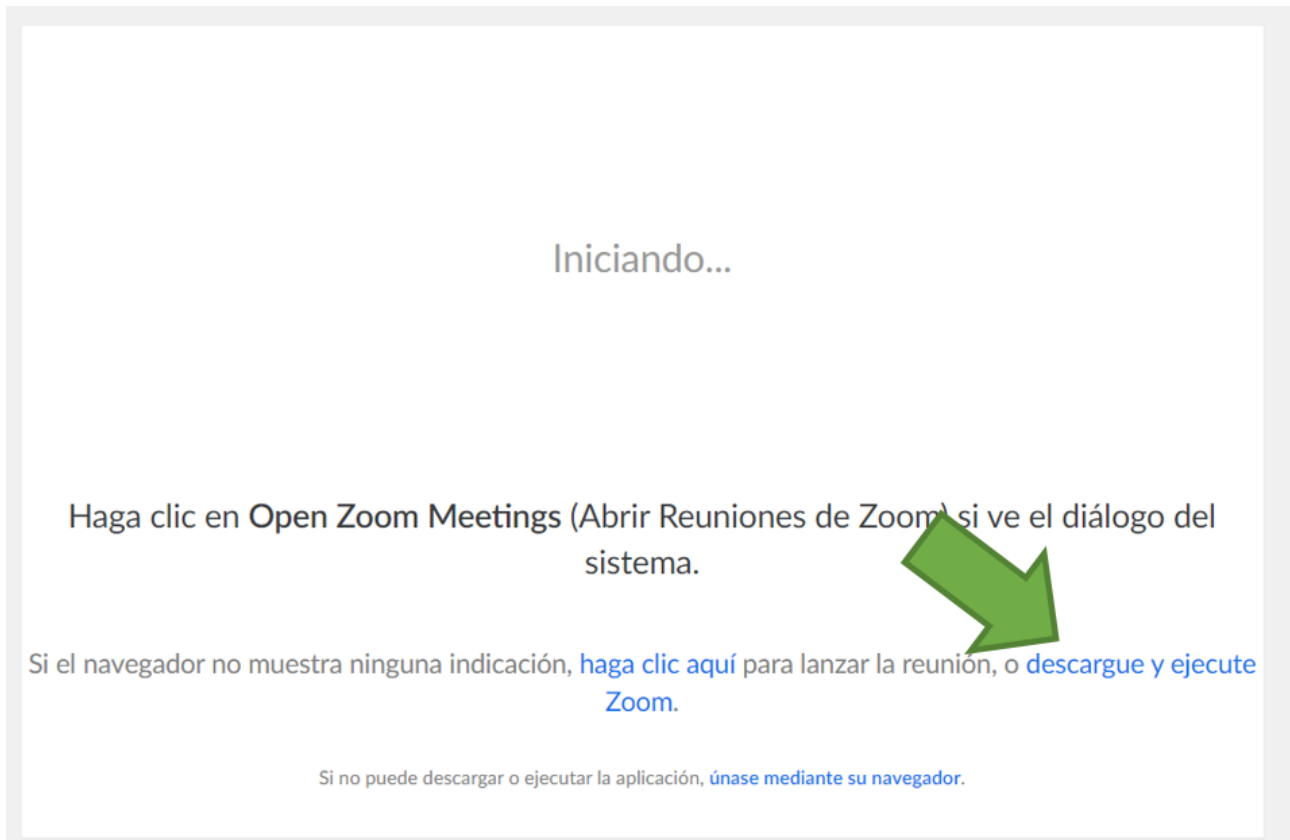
Iniciando...

Haga clic en **Open Zoom Meetings** (Abrir Reuniones de Zoom) si ve el diálogo del sistema.

Si el navegador no muestra ninguna indicación, haga clic aquí para lanzar la reunión, o descargue y ejecute Zoom.

Si no puede descargar o ejecutar la aplicación, únase mediante su navegador.